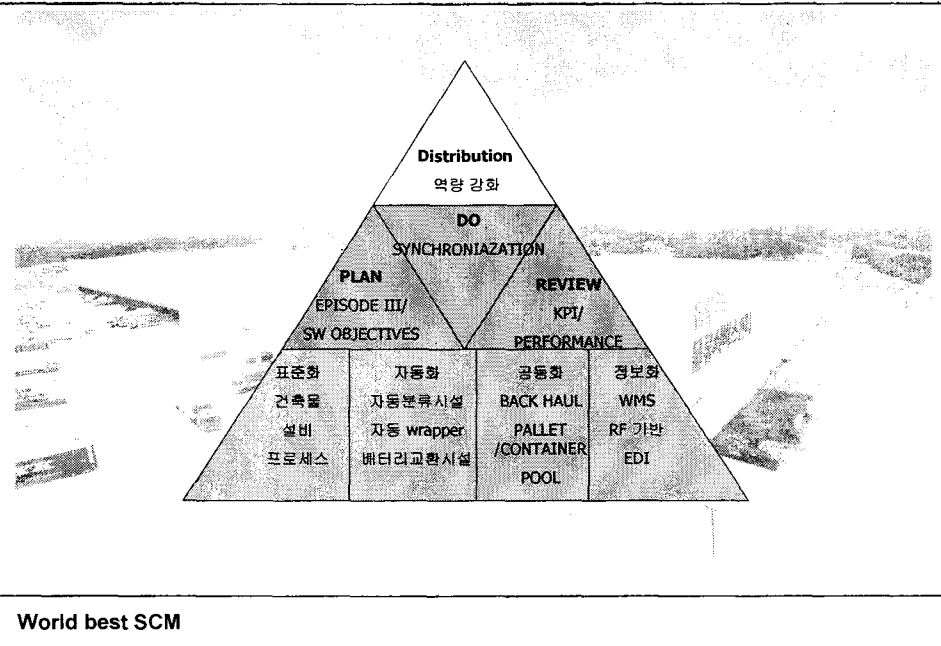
Distribution
역량 강화

DO
SYNCHRONIAZATION

PLAN
EPISODE III/
SW OBJECTIVES

REVIEW
KPI/
PERFORMANCE

표준화
건축물
설비
프로세스

자동화
자동분류시설
자동 wrapper
배터리교환시설

공동화
BACK HAUL
PALLET
/CONTAINER
POOL

정보화
WMS
RF 기반
EDI

World best SCM